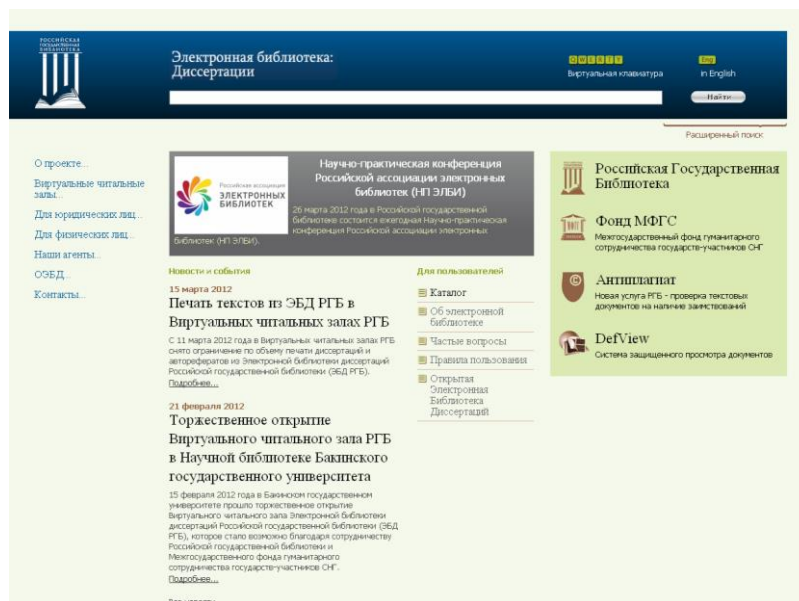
РОССИЙСКАЯ ГОСУДАРСТВЕННАЯ БИБЛИОТЕКА

Электронная библиотека: Диссертации

QWERTY
Виртуальная клавиатура

Eng
in English

Найти

Расширенный поиск

О проекте...

Виртуальные читальные залы...

Для юридических лиц...

Для физических лиц...

Наши агенты...

ОЭБД...

Контакты...

Российская ассоциация ЭЛЕКТРОННЫХ БИБЛИОТЕК

Научно-практическая конференция Российской ассоциации электронных библиотек (НП ЭЛБИ)

26 марта 2012 года в Российской государственной библиотеке состоится ежегодная Научно-практическая конференция Российской ассоциации электронных библиотек (НП ЭЛБИ).

Новости и события

15 марта 2012

Печать текстов из ЭБД РГБ в Виртуальных читальных залах РГБ

С 11 марта 2012 года в Виртуальных читальных залах РГБ снято ограничение по объему печати диссертаций и авторефератов из Электронной библиотеки диссертаций Российской государственной библиотеки (ЭБД РГБ).
Подробнее...

21 февраля 2012

Торжественное открытие Виртуального читального зала РГБ в Научной библиотеке Бакинского государственного университета

15 февраля 2012 года в Бакинском государственном университете прошло торжественное открытие Виртуального читального зала Электронной библиотеки диссертаций Российской государственной библиотеки (ЭБД РГБ), которое стало возможно благодаря сотрудничеству Российской государственной библиотеки и Межгосударственного фонда гуманитарного сотрудничества государств-участников СНГ.
Подробнее...

Для пользователей

Каталог

Об электронной библиотеке

Частые вопросы

Правила пользования

Открытая Электронная Библиотека Диссертаций

Российская Государственная Библиотека

Фонд МФГС
Межгосударственный фонд гуманитарного сотрудничества государств-участников СНГ

Антиплагиат
Новая услуга РГБ - проверка текстовых документов на наличие заимствований

DefView
Система защищенного просмотра документов